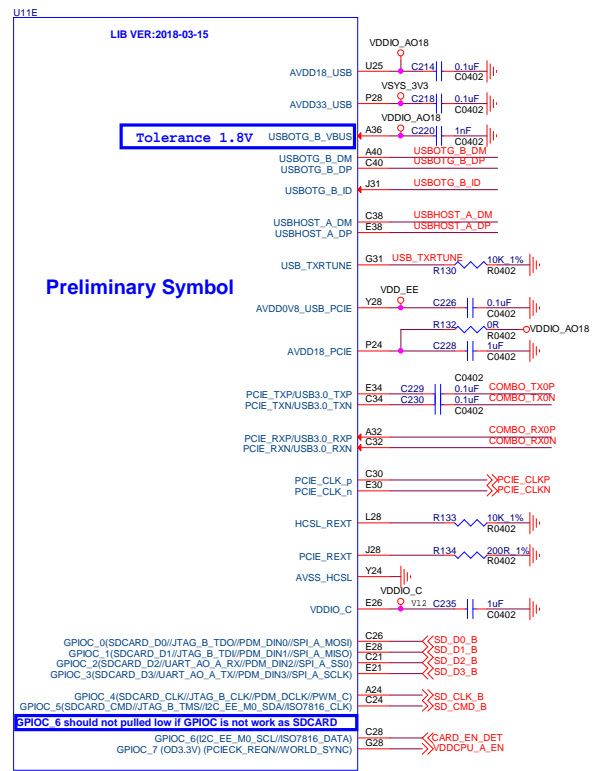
U11E

LIB VER:2018-03-15

Preliminary Symbol

Tolerance 1.8V

GPIOC_6 should not pulled low if GPIOC is not work as SDCARD

VDDIO_AO18
AVDD18_USB U25 C214 0.1uF C0402
VSYS_3V3
AVDD33_USB P28 C218 0.1uF C0402
VDDIO_AO18
USBOTG_B_VBUS A36 C220 1nF C0402
USBOTG_B_DM A40 USBOTG_B_DM
USBOTG_B_DP C40 USBOTG_B_DP
USBOTG_B_ID J31 USBOTG_B_ID
USBHOST_A_DM C38 USBHOST_A_DM
USBHOST_A_DP E38 USBHOST_A_DP
USB_TXRTUNE G31 USB_TXRTUNE R130 10K_1% R0402
VDD_EE
AVDD0V8_USB_PCIE Y28 C226 0.1uF C0402
R132 0R R0402 VDDIO_AO18
AVDD18_PCIE P24 C228 1uF C0402
C0402
PCIE_TXP/USB3.0_TXP E34 C229 0.1uF COMBO_TX0P
PCIE_TXN/USB3.0_TXN C34 C230 0.1uF COMBO_TX0N
C0402
PCIE_RXP/USB3.0_RXP A32 COMBO_RX0P
PCIE_RXN/USB3.0_RXN C32 COMBO_RX0N
PCIE_CLK_p C30 PCIE_CLKP
PCIE_CLK_n E30 PCIE_CLKN
HCSL_REXT L28 R133 10K_1% R0402
PCIE_REXT J28 R134 200R_1% R0402
AVSS_HCSL Y24
VDDIO_C
VDDIO_C E26 V12 C235 1uF C0402
GPIOC_0(SDCARD_D0//JTAG_B_TDO//PDM_DIN0//SPI_A_MOSI) C26 SD_D0_B
GPIOC_1(SDCARD_D1//JTAG_B_TDI//PDM_DIN1//SPI_A_MISO) E28 SD_D1_B
GPIOC_2(SDCARD_D2//UART_AO_A_RX//PDM_DIN2//SPI_A_SS0) C21 SD_D2_B
GPIOC_3(SDCARD_D3//UART_AO_A_TX//PDM_DIN3//SPI_A_SCLK) E21 SD_D3_B
GPIOC_4(SDCARD_CLK//JTAG_B_CLK//PDM_DCLK//PWM_C) A24 SD_CLK_B
GPIOC_5(SDCARD_CMD//JTAG_B_TMS//I2C_EE_M0_SDA//ISO7816_CLK) C24 SD_CMD_B
GPIOC_6(I2C_EE_M0_SCL//ISO7816_DATA) C28 CARD_EN_DET
GPIOC_7 (OD3.3V) (PCIECK_REQN//WORLD_SYNC) G28 VDDCPU_A_EN